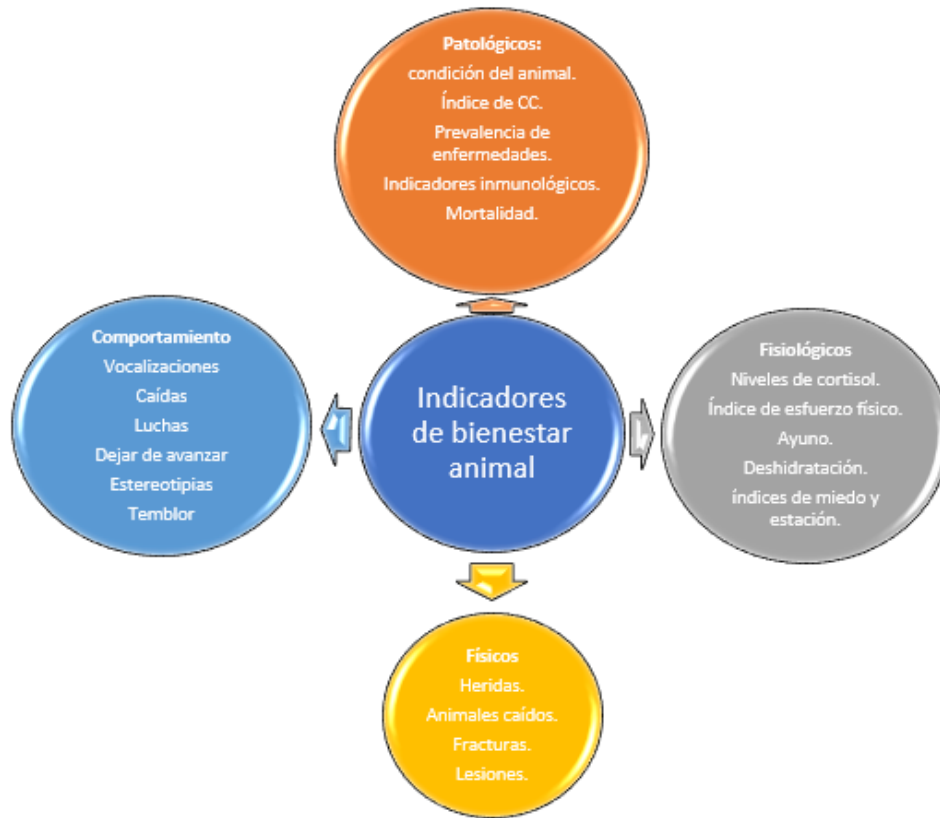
Patológicos:
condición del animal.
Índice de CC.
Prevalencia de enfermedades.
Indicadores inmunológicos.
Mortalidad.

Comportamiento
Vocalizaciones
Caídas
Luchas
Dejar de avanzar
Estereotipias
Temblor

Indicadores de bienestar animal

Fisiológicos
Niveles de cortisol.
Índice de esfuerzo físico.
Ayuno.
Deshidratación.
índices de miedo y estación.

Físicos
Heridas.
Animales caídos.
Fracturas.
Lesiones.